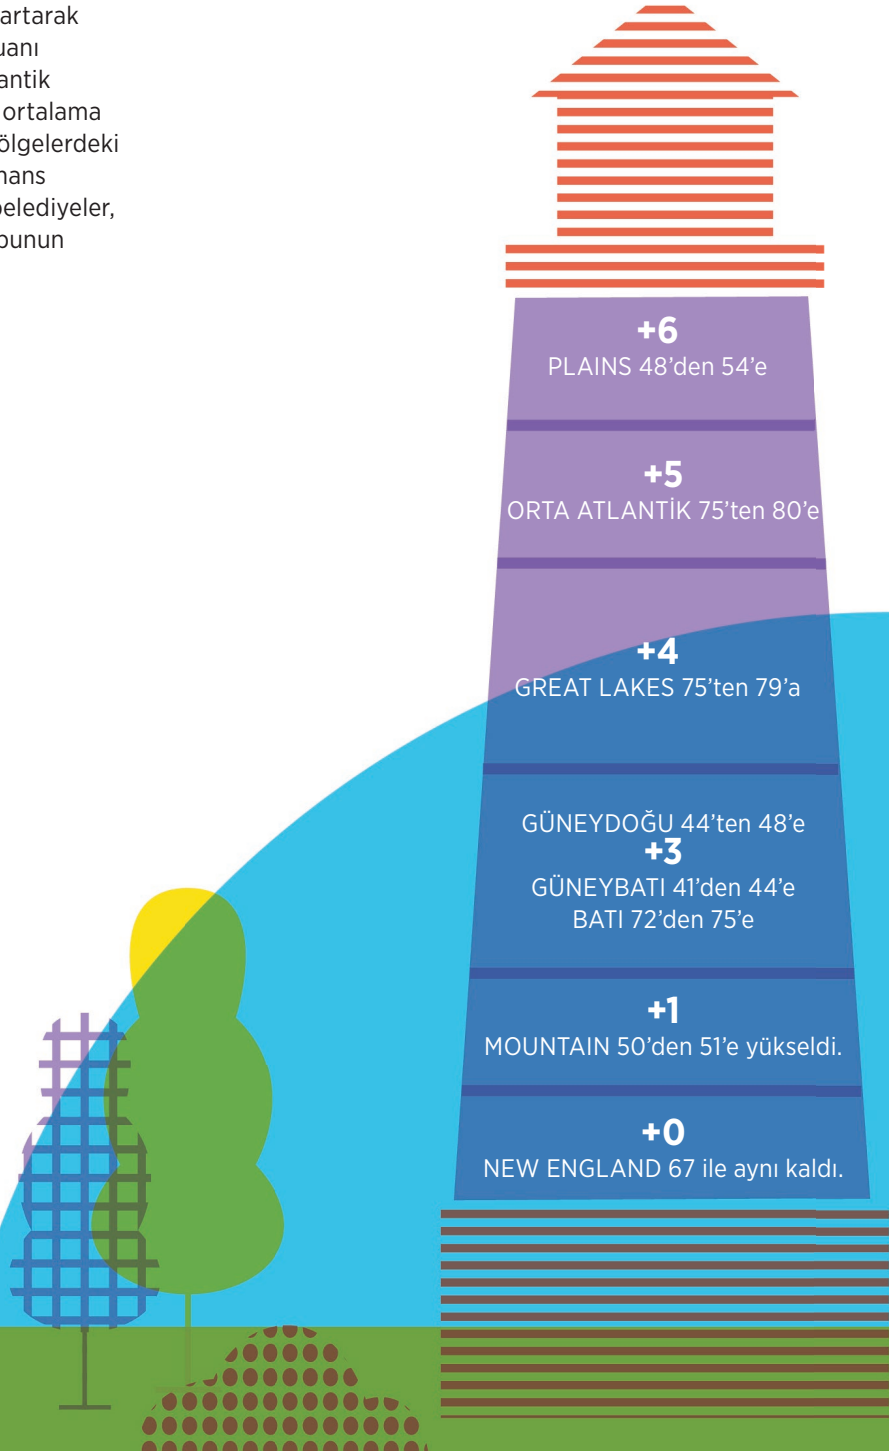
artarak
uanı
antik
ortalama
ölgelerdeki
nans
belediyeler,
bunun

+6
PLAINS 48'den 54'e

+5
ORTA ATLANTİK 75'ten 80'e

+4
GREAT LAKES 75'ten 79'a

GÜNEYDOĞU 44'ten 48'e
+3
GÜNEYBATI 41'den 44'e
BATI 72'den 75'e

+1
MOUNTAIN 50'den 51'e yükseldi.

+0
NEW ENGLAND 67 ile aynı kaldı.